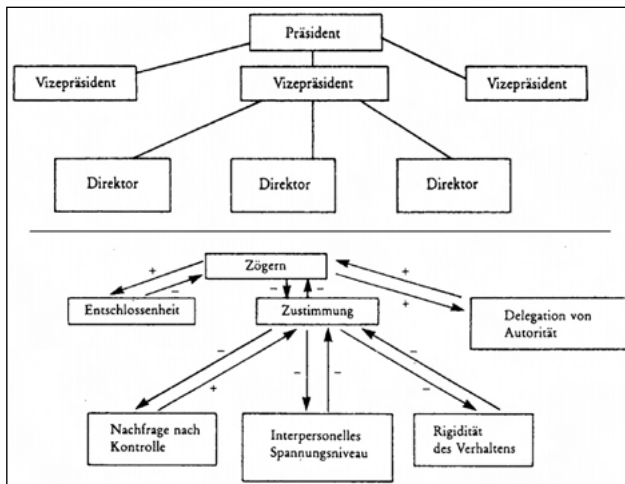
Präsident

Vizepräsident

Vizepräsident

Vizepräsident

Direktor

Direktor

Direktor

Zögern

+

−

Entschlossenheit

−

−

Zustimmung

+

+

Delegation von Autorität

−

+

−

−

−

−

Nachfrage nach Kontrolle

Interpersonelles Spannungsniveau

Rigidität des Verhaltens